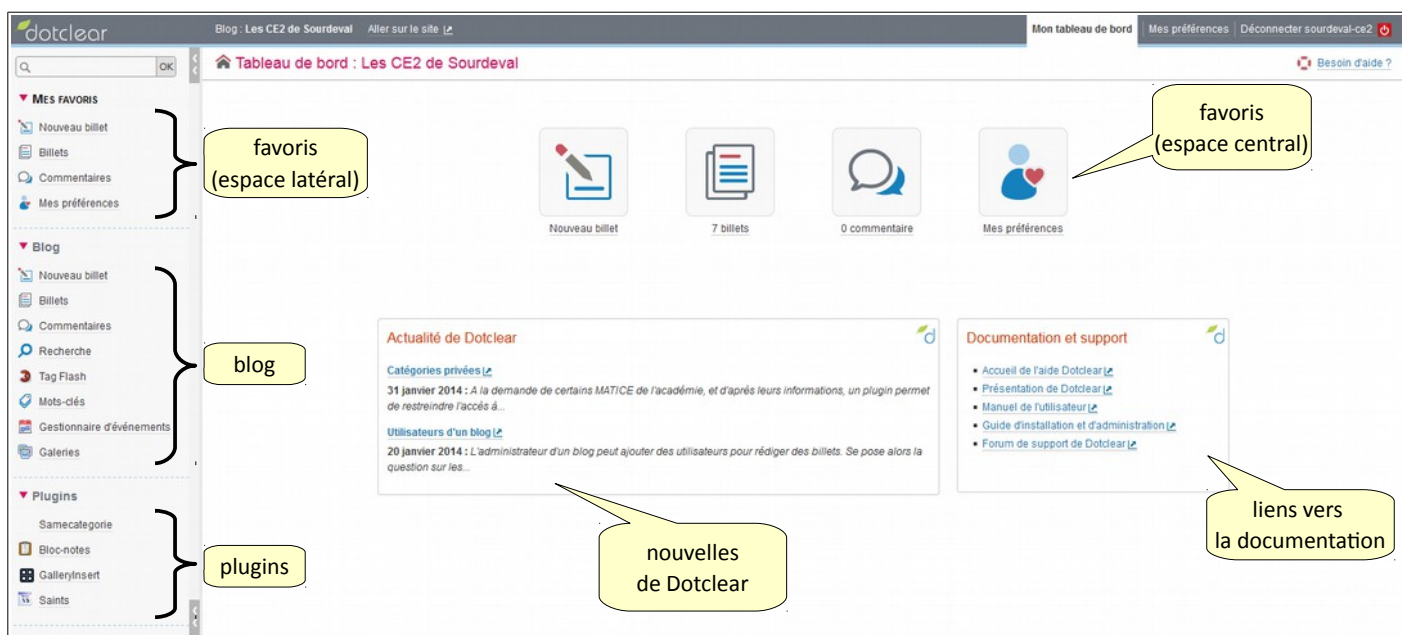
dotclear

Blog : Les CE2 de Sourdeval Aller sur le site

Mon tableau de bord | Mes préférences | Déconnecter sourdeval-ce2

OK

▼ MES FAVORIS

Nouveau billet
Billets
Commentaires
Mes préférences

▼ Blog

Nouveau billet
Billets
Commentaires
Recherche
Tag Flash
Mots-clés
Gestionnaire d'événements
Galeries

▼ Plugins

Samecategorie
Bloc-notes
GalleryInsert
Saints

favoris (espace latéral)

blog

plugins

Tableau de bord : Les CE2 de Sourdeval

Besoin d'aide ?

favoris (espace central)

Nouveau billet
7 billets
0 commentaire
Mes préférences

Actualité de Dotclear

Catégories privées

31 janvier 2014 : A la demande de certains MATICE de l'académie, et d'après leurs informations, un plugin permet de restreindre l'accès à...

Utilisateurs d'un blog

20 janvier 2014 : L'administrateur d'un blog peut ajouter des utilisateurs pour rédiger des billets. Se pose alors la question sur les...

Documentation et support

• Accueil de l'aide Dotclear
• Présentation de Dotclear
• Manuel de l'utilisateur
• Guide d'installation et d'administration
• Forum de support de Dotclear

nouvelles de Dotclear

liens vers la documentation